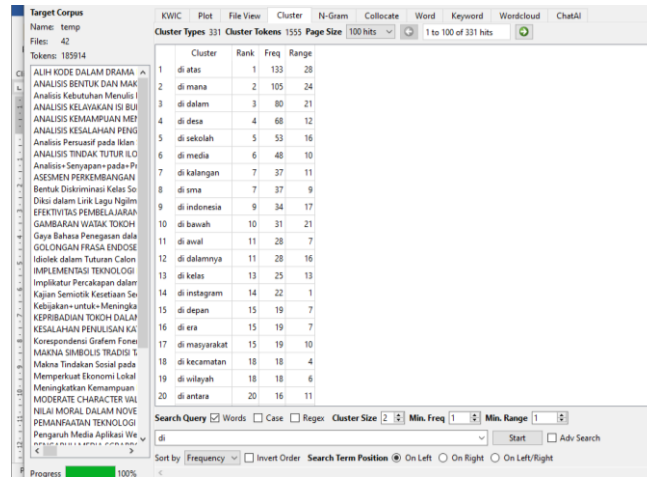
Target Corpus
Name: temp
Files: 42
Tokens: 185914

ALIH KODE DALAM DRAMA
ANALISIS BENTUK DAN MAK
Analisis Kebutuhan Menulis I
ANALISIS KELAYAKAN ISI BUI
ANALISIS KEMAMPUAN MEI
ANALISIS KESALAHAN PENG
Analisis Persuasif pada Iklan
ANALISIS TINDAK TUTUR ILO
Analisis+Senyapan+pada+P
ASESMEN PERKEMBANGAN
Bentuk Diskriminasi Kelas So
Diksi dalam Lirik Lagu Ngilm
EFEKTIVITAS PEMBELAJARAN
GAMBARAN WATAK TOKOH
Gaya Bahasa Penegasan dala
GOLONGAN FRASA ENDOSE
Idiolek dalam Tuturan Calon
IMPLEMENTASI TEKNOLOGI
Implikatur Percakapan dalam
Kajian Semiotik Kesetiaan Se
Kebijakan+untuk+Meningka
KEPRIBADIAN TOKOH DALAN
KESALAHAN PENULISAN KA
Korespondensi Grafem Fone
MAKNA SIMBOLIS TRADISI T
Makna Tindakan Sosial pada
Memperkuat Ekonomi Lokal
Meningkatkan Kemampuan
MODERATE CHARACTER VAL
NILAI MORAL DALAM NOVE
PEMANFAATAN TEKNOLOGI
Pengaruh Media Aplikasi We

Progress 100%

KWIC | Plot | File View | Cluster | N-Gram | Collocate | Word | Keyword | Wordcloud | ChatAI

Cluster Types 331 Cluster Tokens 1555 Page Size 100 hits 1 to 100 of 331 hits

| | Cluster | Rank | Freq | Range |
|---|---|---|---|---|
| 1 | di atas | 1 | 133 | 28 |
| 2 | di mana | 2 | 105 | 24 |
| 3 | di dalam | 3 | 80 | 21 |
| 4 | di desa | 4 | 68 | 12 |
| 5 | di sekolah | 5 | 53 | 16 |
| 6 | di media | 6 | 48 | 10 |
| 7 | di kalangan | 7 | 37 | 11 |
| 8 | di sma | 7 | 37 | 9 |
| 9 | di indonesia | 9 | 34 | 17 |
| 10 | di bawah | 10 | 31 | 21 |
| 11 | di awal | 11 | 28 | 7 |
| 12 | di dalamnya | 11 | 28 | 16 |
| 13 | di kelas | 13 | 25 | 13 |
| 14 | di instagram | 14 | 22 | 1 |
| 15 | di depan | 15 | 19 | 7 |
| 16 | di era | 15 | 19 | 7 |
| 17 | di masyarakat | 15 | 19 | 10 |
| 18 | di kecamatan | 18 | 18 | 4 |
| 19 | di wilayah | 18 | 18 | 6 |
| 20 | di antara | 20 | 16 | 11 |

Search Query ☑ Words ☐ Case ☐ Regex Cluster Size 2 Min. Freq 1 Min. Range 1
di
Start ☐ Adv Search
Sort by Frequency ☐ Invert Order Search Term Position ◉ On Left ○ On Right ○ On Left/Right